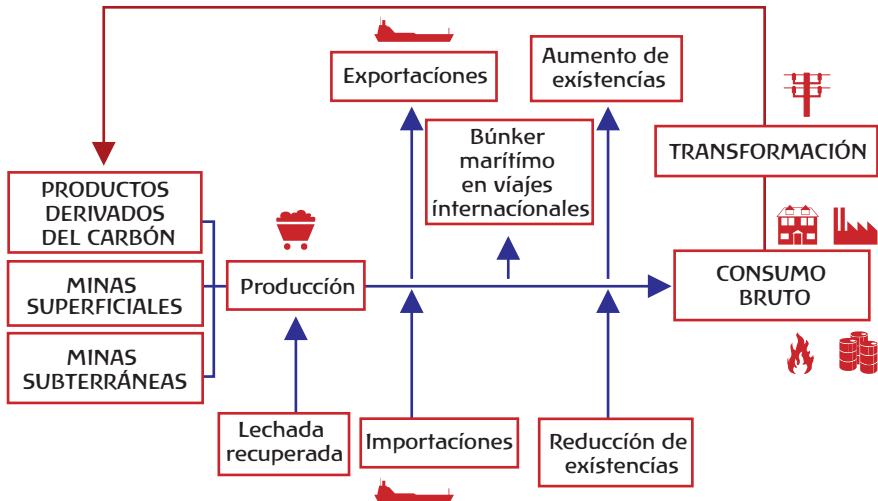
Exportaciones

Aumento de existencias

Búnker marítimo en viajes internacionales

TRANSFORMACIÓN

PRODUCTOS DERIVADOS DEL CARBÓN

MINAS SUPERFICIALES

MINAS SUBTERRÁNEAS

Producción

CONSUMO BRUTO

Lechada recuperada

Importaciones

Reducción de existencias